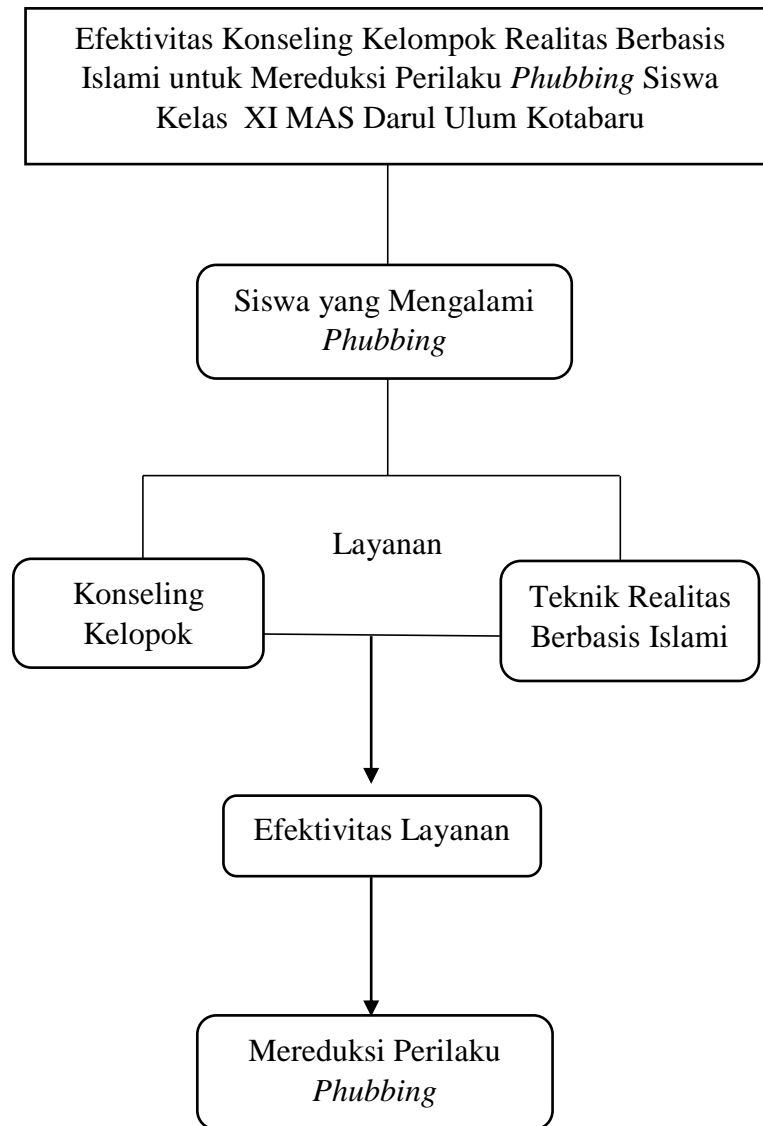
Efektivitas Konseling Kelompok Realitas Berbasis Islami untuk Mereduksi Perilaku *Phubbing* Siswa Kelas XI MAS Darul Ulum Kotabaru

Siswa yang Mengalami *Phubbing*

Layanan

Konseling Kelopok

Teknik Realitas Berbasis Islami

Efektivitas Layanan

Mereduksi Perilaku *Phubbing*